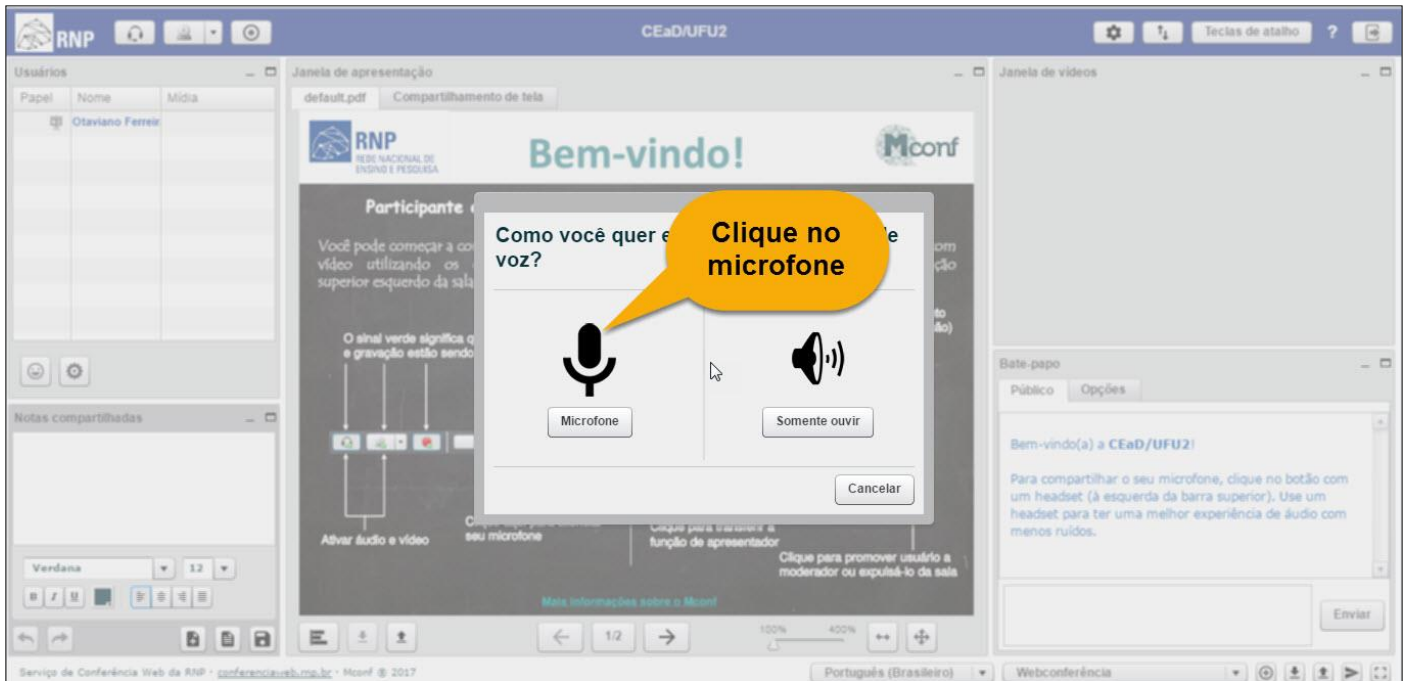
RNP

CEaD/UFU2

Teclas de atalho ?

Usuários

| Papel | Nome | Mídia |
|---|---|---|
| | Otaviano Ferreir | |

Notas compartilhadas

Verdana 12

Janela de apresentação

default.pdf Compartilhamento de tela

RNP REDE NACIONAL DE ENSINO E PESQUISA

Bem-vindo!

Mconf

Participante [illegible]

Você pode começar a co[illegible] vídeo utilizando os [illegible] superior esquerdo da sala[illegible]

O sinal verde significa q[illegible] e gravação estão sendo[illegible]

Ativar áudio e vídeo

Clique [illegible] seu microfone

Clique para transferir a função de apresentador

Clique para promover usuário a moderador ou expulsá-lo da sala

Mais informações sobre o Mconf

Como você quer e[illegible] voz?

Clique no microfone

Microfone

Somente ouvir

Cancelar

1/2

100% 400%

Janela de vídeos

Bate-papo

Público Opções

Bem-vindo(a) a CEaD/UFU2!

Para compartilhar o seu microfone, clique no botão com um headset (à esquerda da barra superior). Use um headset para ter uma melhor experiência de áudio com menos ruídos.

Enviar

Serviço de Conferência Web da RNP - conferenciaweb.rnp.br - Mconf © 2017

Português (Brasileiro)

Webconferência